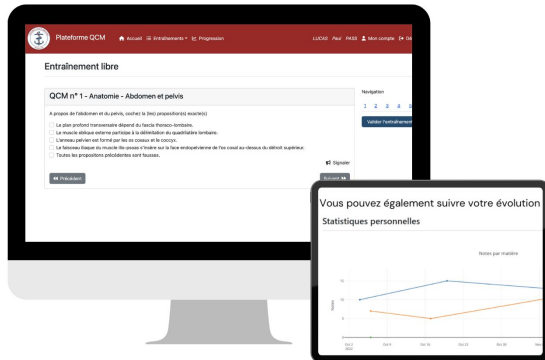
Plateforme QCM   Accueil   Entraînements   Progression   LUCAS Paul PASS   Mon compte   Dé

Entraînement libre

QCM n° 1 - Anatomie - Abdomen et pelvis

A propos de l'abdomen et du pelvis, cochez la (les) proposition(s) exacte(s)

Le plan profond transversaire dépend du fascia thoraco-lombaire.
Le muscle oblique externe participe à la délimitation du quadrilatère lombaire.
L'anneau pelvien est formé par les os coxaux et le coccyx.
Le faisceau iliaque du muscle ilio-psoas s'insère sur la face endopelvienne de l'os coxal au-dessus du détroit supérieur.
Toutes les propositions précédentes sont fausses.

Signaler

Précédent

Suivant

Navigation

1 2 3 4 5

Valider l'entraînement

Vous pouvez également suivre votre évolution

Statistiques personnelles

Notes par matière

15

10

5

Notes

Oct 2 2022

Oct 9

Oct 16

Oct 23

Oct 30

Nov